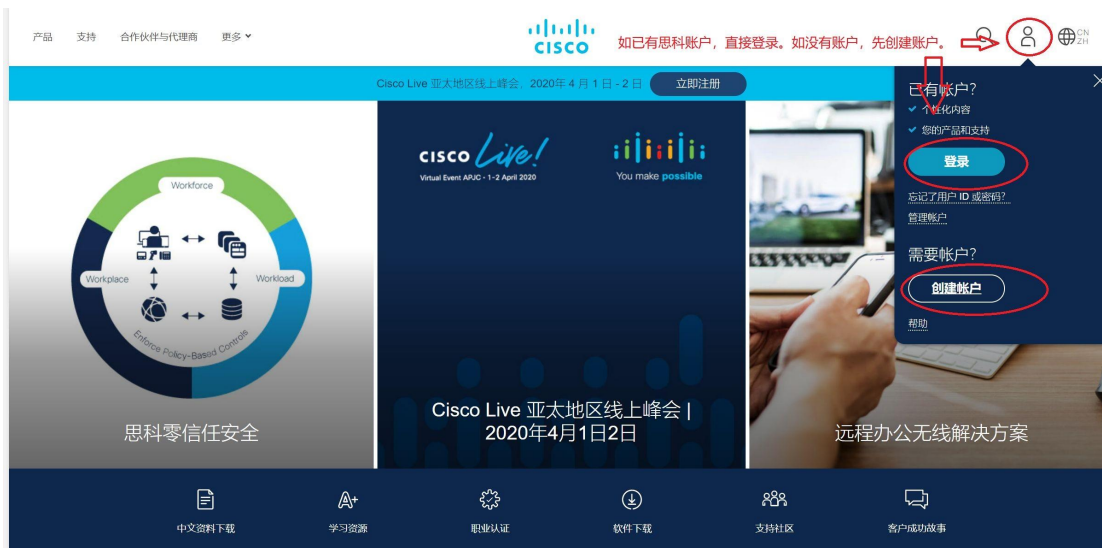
产品 支持 合作伙伴与代理商 更多

CISCO

如已有思科账户，直接登录。如没有账户，先创建账户。

CN ZH

Cisco Live 亚太地区线上峰会，2020年 4 月 1 日 - 2 日 立即注册

已有帐户?
个性化内容
您的产品和支持
登录
忘记了用户 ID 或密码?
管理帐户
需要帐户?
创建帐户
帮助

Workforce
Workplace
Workload
Enforce Policy-Based Controls

思科零信任安全

CISCO Live!
Virtual Event APJC - 1-2 April 2020
You make possible

Cisco Live 亚太地区线上峰会 | 2020年4月1日2日

远程办公无线解决方案

中文资料下载
学习资源
职业认证
软件下载
支持社区
客户成功故事